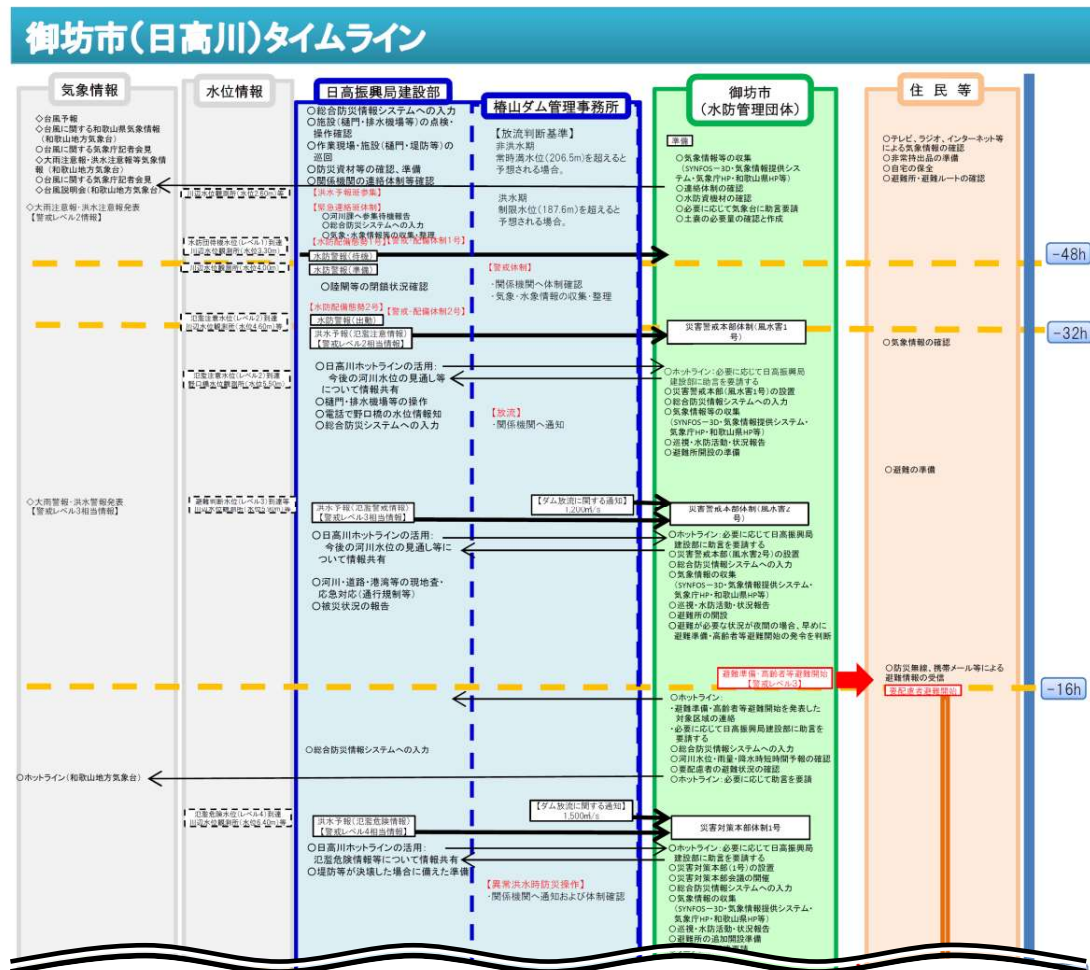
御坊市(日高川)タイムライン

気象情報

◇台風予報
◇台風に関する和歌山県気象情報(和歌山地方気象台)
◇台風に関する気象庁記者会見
◇大雨注意報・洪水注意報等気象情報(和歌山地方気象台)
◇台風に関する気象庁記者会見
◇台風説明会(和歌山地方気象台)

◇大雨注意報・洪水注意報発表
【警戒レベル2相当情報】

◇大雨警報・洪水警報発表
【警戒レベル3相当情報】

○ホットライン(和歌山地方気象台)

水位情報

水防団待機水位(レベル1)到達
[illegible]

氾濫注意水位(レベル2)到達
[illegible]

避難判断水位(レベル3)到達
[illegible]

氾濫危険水位(レベル4)到達
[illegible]

日高振興局建設部

○総合防災情報システムへの入力
○施設(樋門・排水機場等)の点検・操作確認
○作業現場・施設(樋門・堤防等)の巡回
○防災資材等の確認、準備
○関係機関の連絡体制等確認
【洪水予報班参集】
【緊急連絡班体制】
○河川課へ参集待機報告
○総合防災システムへの入力
○気象・水象情報等の収集・整理
【水防配備態勢1号】【警戒・配備体制1号】
水防警報(待機)
水防警報(準備)
○陸閘等の閉鎖状況確認
【水防配備態勢2号】【警戒・配備体制2号】
水防警報(出動)
洪水予報(氾濫注意情報)
【警戒レベル2相当情報】
○日高川ホットラインの活用:
今後の河川水位の見通し等について情報共有
○樋門・排水機場等の操作
○電話で野口橋の水位情報知
○総合防災システムへの入力

洪水予報(氾濫警戒情報)
【警戒レベル3相当情報】
○日高川ホットラインの活用:
今後の河川水位の見通し等について情報共有
○河川・道路・港湾等の現地査・応急対応(通行規制等)
○被災状況の報告

○総合防災情報システムへの入力

洪水予報(氾濫危険情報)
【警戒レベル4相当情報】
○日高川ホットラインの活用:
氾濫危険情報等について情報共有
○堤防等が決壊した場合に備えた準備

椿山ダム管理事務所

【放流判断基準】
非洪水期
常時満水位(206.5m)を超えると予想される場合。

洪水期
制限水位(187.6m)を超えると予想される場合。

【警戒体制】
・関係機関へ体制確認
・気象・水象情報の収集・整理

【放流】
・関係機関へ通知

【ダム放流に関する通知】
1,200m³/s

【ダム放流に関する通知】
1,500m³/s

【異常洪水時防災操作】
・関係機関へ通知および体制確認

御坊市
(水防管理団体)

準備
○気象情報等の収集
(SYNFOS−3D・気象情報提供システム・気象庁HP・和歌山県HP等)
○連絡体制の確認
○水防資機材の確認
○必要に応じて気象台に助言要請
○土嚢の必要量の確認と作成

災害警戒本部体制(風水害1号)

○ホットライン:必要に応じて日高振興局建設部に助言を要請する
○災害警戒本部(風水害1号)の設置
○総合防災情報システムへの入力
○気象情報等の収集
(SYNFOS−3D・気象情報提供システム・気象庁HP・和歌山県HP等)
○巡視・水防活動・状況報告
○避難所開設の準備

災害警戒本部体制(風水害2号)

○ホットライン:必要に応じて日高振興局建設部に助言を要請する
○災害警戒本部(風水害2号)の設置
○総合防災情報システムへの入力
○気象情報の収集
(SYNFOS−3D・気象情報提供システム・気象庁HP・和歌山県HP等)
○巡視・水防活動・状況報告
○避難所の開設
○避難が必要な状況が夜間の場合、早めに避難準備・高齢者等避難開始の発令を判断

避難準備・高齢者等避難開始
【警戒レベル3】

○ホットライン:
・避難準備・高齢者等避難開始を発表した対象区域の連絡
・必要に応じて日高振興局建設部に助言を要請する
○総合防災情報システムへの入力
○河川水位・雨量・降水時短時間予報の確認
○要配慮者の避難状況の確認
○ホットライン:必要に応じて助言を要請

災害対策本部体制1号

○ホットライン:必要に応じて日高振興局建設部に助言を要請する
○災害対策本部(1号)の設置
○災害対策本部会議の開催
○総合防災情報システムへの入力
○気象情報の収集
(SYNFOS−3D・気象情報提供システム・気象庁HP・和歌山県HP等)
○巡視・水防活動・状況報告
○避難所の追加開設準備

住民等

○テレビ、ラジオ、インターネット等による気象情報の確認
○非常持出品の準備
○自宅の保全
○避難所・避難ルートの確認

○気象情報の確認

○避難の準備

○防災無線、携帯メール等による避難情報の受信
要配慮者避難開始

−48h
−32h
−16h